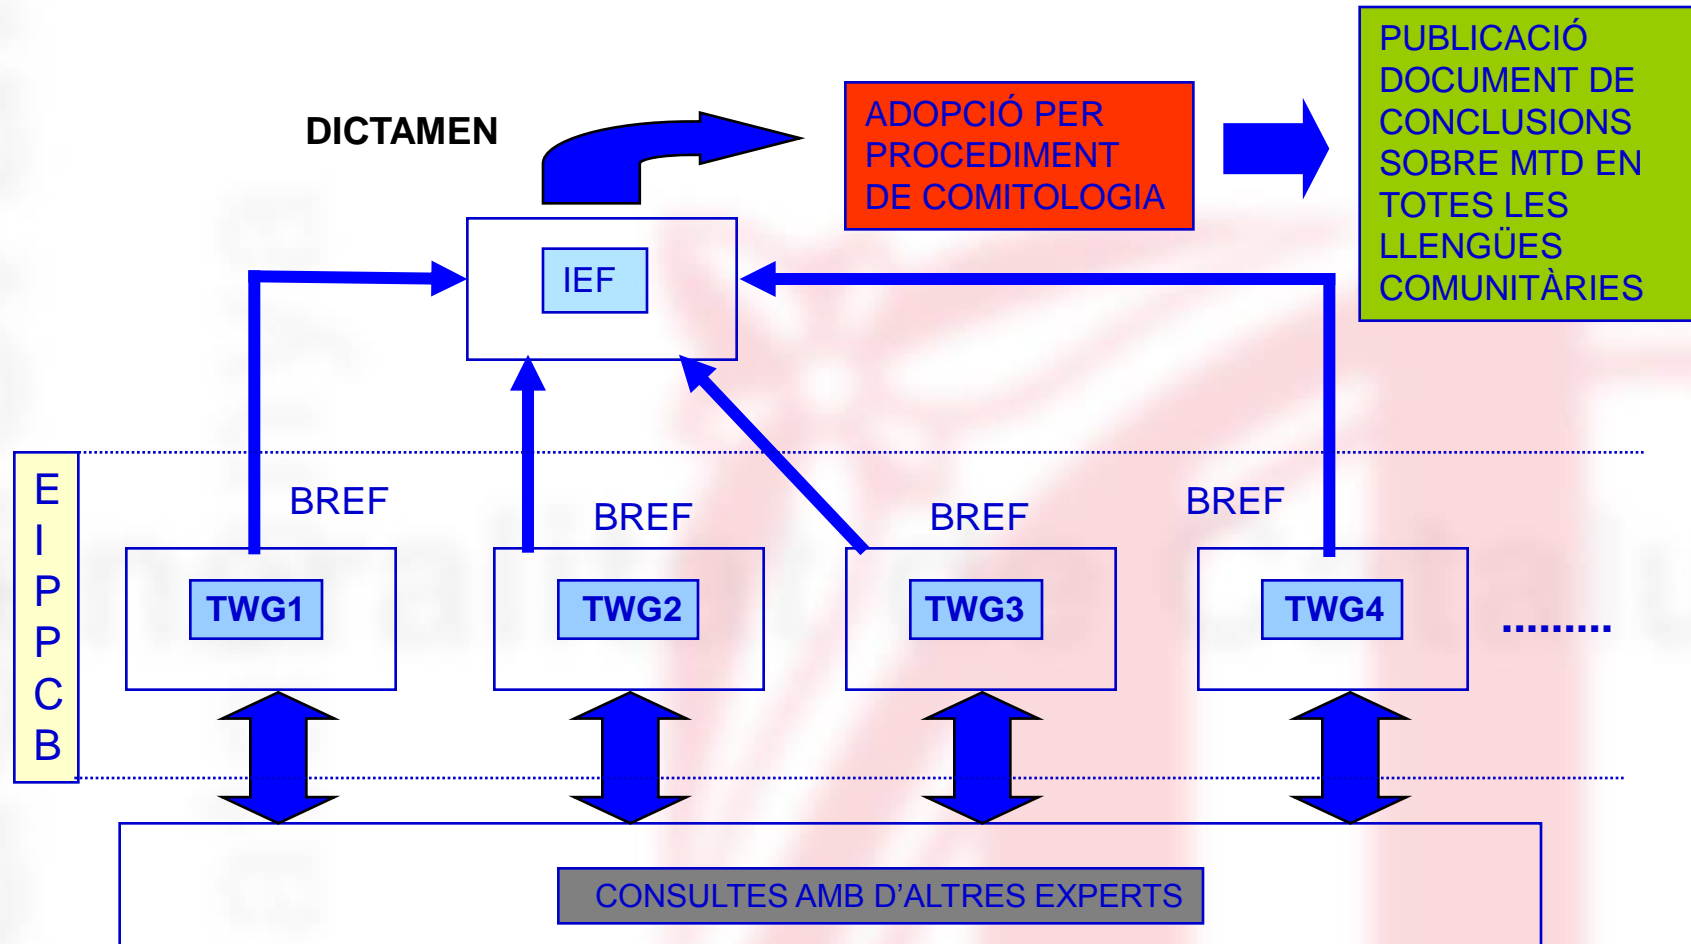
DICTAMEN

ADOPCIÓ PER PROCEDIMENT DE COMITOLOGIA

PUBLICACIÓ DOCUMENT DE CONCLUSIONS SOBRE MTD EN TOTES LES LLENGÜES COMUNITÀRIES

IEF

E
I
P
P
C
B

BREF

BREF

BREF

BREF

TWG1

TWG2

TWG3

TWG4

.........

CONSULTES AMB D'ALTRES EXPERTS